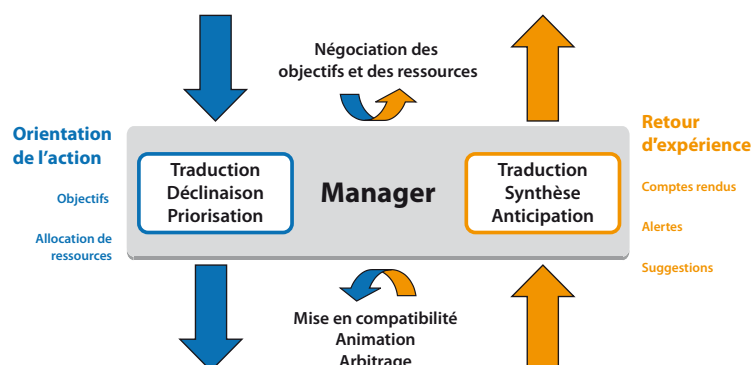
Négociation des objectifs et des ressources

Orientation de l'action

Objectifs

Allocation de ressources

Traduction
Déclinaison
Priorisation

Manager

Traduction
Synthèse
Anticipation

Retour d'expérience

Comptes rendus

Alertes

Suggestions

Mise en compatibilité
Animation
Arbitrage